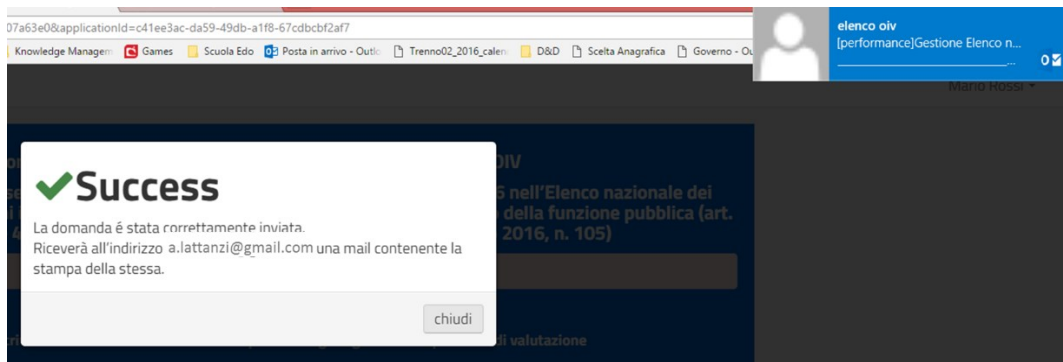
07a63e0&applicationId=c41ee3ac-da59-49db-a1f8-67cdbcbf2af7

Knowledge Managem | Games | Scuola Edo | Posta in arrivo - Outlo | Trenno02_2016_calen | D&D | Scelta Anagrafica | Governo - Ou

elenco oiv
[performance]Gestione Elenco n...
0

Mario Rossi

OIV

5 nell'Elenco nazionale dei
della funzione pubblica (art.
2016, n. 105)

di valutazione

Success

La domanda é stata correttamente inviata.
Riceverà all'indirizzo a.lattanzi@gmail.com una mail contenente la stampa della stessa.

chiudi